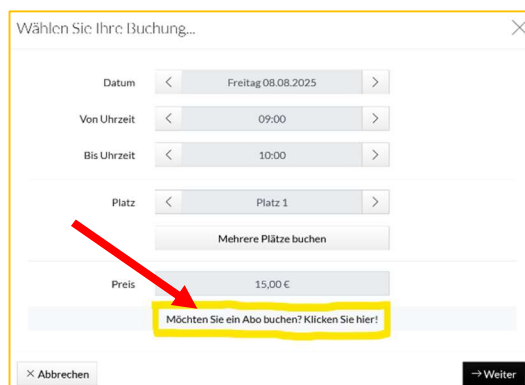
Wählen Sie Ihre Buchung...

Datum < Freitag 08.08.2025 >

Von Uhrzeit < 09:00 >

Bis Uhrzeit < 10:00 >

Platz < Platz 1 >

Mehrere Plätze buchen

Preis 15,00 €

Möchten Sie ein Abo buchen? Klicken Sie hier!

× Abbrechen

→ Weiter